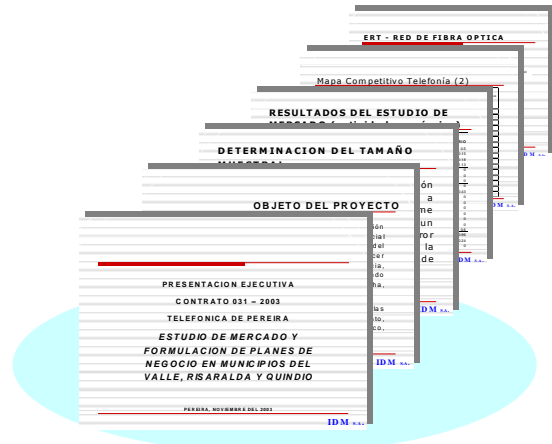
ERT - RED DE FIBRA OPTICA

Mapa Competitivo Telefonía (2)

RESULTADOS DEL ESTUDIO DE

DETERMINACION DEL TAMAÑO

OBJETO DEL PROYECTO

PRESENTACION EJECUTIVA

CONTRATO 031 – 2003

TELEFONICA DE PEREIRA

ESTUDIO DE MERCADO Y FORMULACION DE PLANES DE NEGOCIO EN MUNICIPIOS DEL VALLE, RISARALDA Y QUINDIO

PEREIRA, NOVIEMBRE DEL 2003

IDM S.A.

IDM S.A.

IDM S.A.

IDM S.A.

IDM S.A.

IDM S.A.